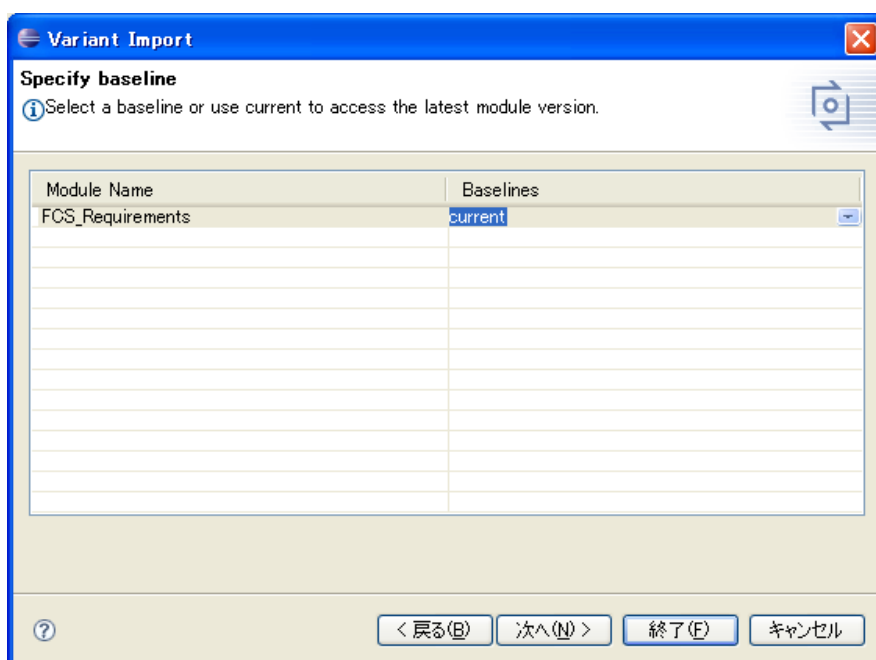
Variant Import

Specify baseline

Select a baseline or use current to access the latest module version.

| Module Name | Baselines |
|---|---|
| FCS_Requirements | current |

< 戻る(B) 次へ(N) > 終了(F) キャンセル